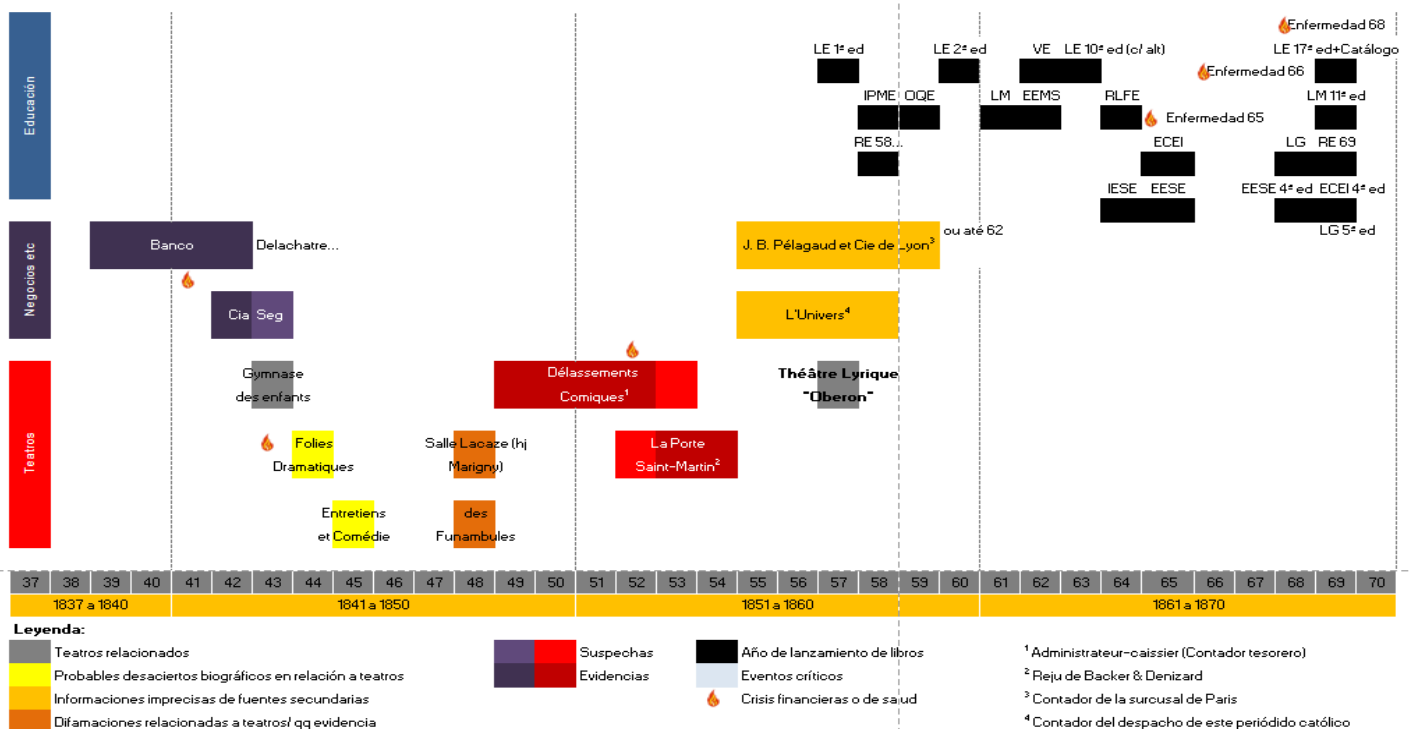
Educación

Enfermedad 68
LE 1ª ed
LE 2ª ed
VE
LE 10ª ed (c/ alt)
LE 17ª ed+Catálogo
Enfermedad 66
IPME
OQE
LM
EEMS
RLFE
LM 11ª ed
Enfermedad 65
RE 58...
ECEI
LG
RE 69
IESE
EESE
EESE 4ª ed
ECEI 4ª ed
LG 5ª ed

Negocios etc

Banco
Delachatre...
J. B. Pélagaud et Cie de Lyon³
ou até 62
Cia
Seg
L'Univers⁴

Teatros

Gymnase des enfants
Délassements Comiques¹
Théâtre Lyrique "Oberon"
Folies Dramatiques
Salle Lacaze (hj Marigny)
La Porte Saint-Martin²
Entretiens et Comédie
des Funambules

| 37 | 38 | 39 | 40 | 41 | 42 | 43 | 44 | 45 | 46 | 47 | 48 | 49 | 50 | 51 | 52 | 53 | 54 | 55 | 56 | 57 | 58 | 59 | 60 | 61 | 62 | 63 | 64 | 65 | 66 | 67 | 68 | 69 | 70 |

1837 a 1840
1841 a 1850
1851 a 1860
1861 a 1870

Leyenda:
Teatros relacionados
Probables desaciertos biográficos en relación a teatros
Informaciones imprecisas de fuentes secundarias
Difamaciones relacionadas a teatros/ qq evidencia
Suspechas
Evidencias
Año de lanzamiento de libros
Eventos críticos
Crisis financieras o de salud
¹ Administrateur-caissier (Contador tesorero)
² Reju de Backer & Denizard
³ Contador de la surcusal de Paris
⁴ Contador del despacho de este periódido católico